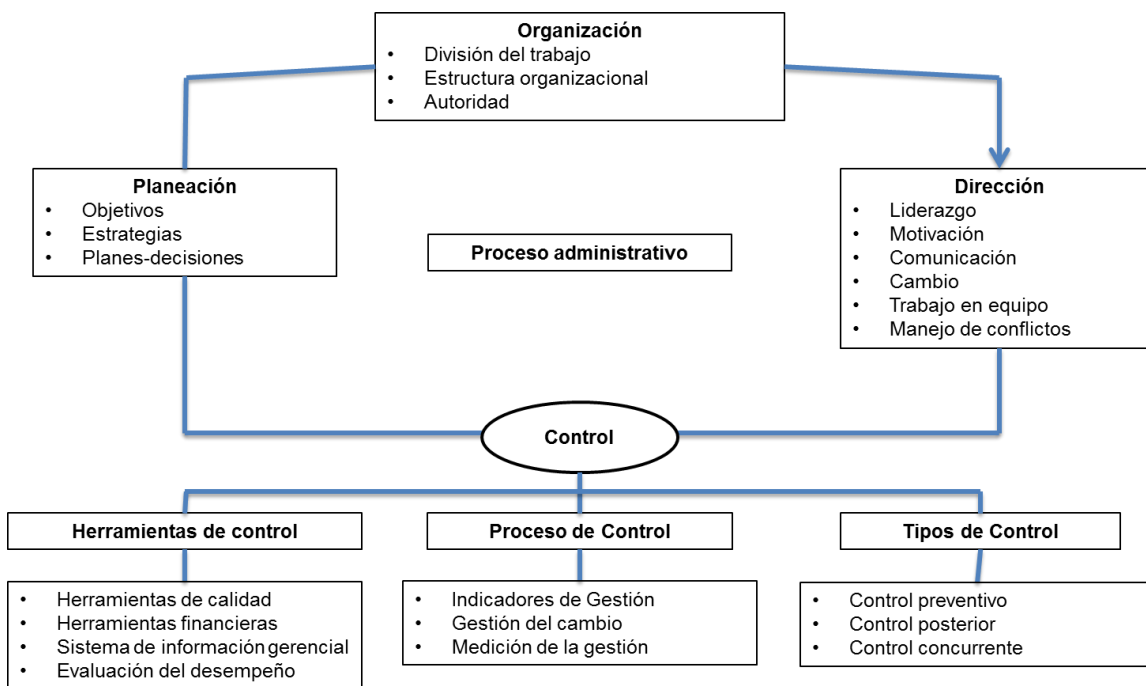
**Organización**
- División del trabajo
- Estructura organizacional
- Autoridad

**Planeación**
- Objetivos
- Estrategias
- Planes-decisiones

**Proceso administrativo**

**Dirección**
- Liderazgo
- Motivación
- Comunicación
- Cambio
- Trabajo en equipo
- Manejo de conflictos

**Control**

**Herramientas de control**
- Herramientas de calidad
- Herramientas financieras
- Sistema de información gerencial
- Evaluación del desempeño

**Proceso de Control**
- Indicadores de Gestión
- Gestión del cambio
- Medición de la gestión

**Tipos de Control**
- Control preventivo
- Control posterior
- Control concurrente